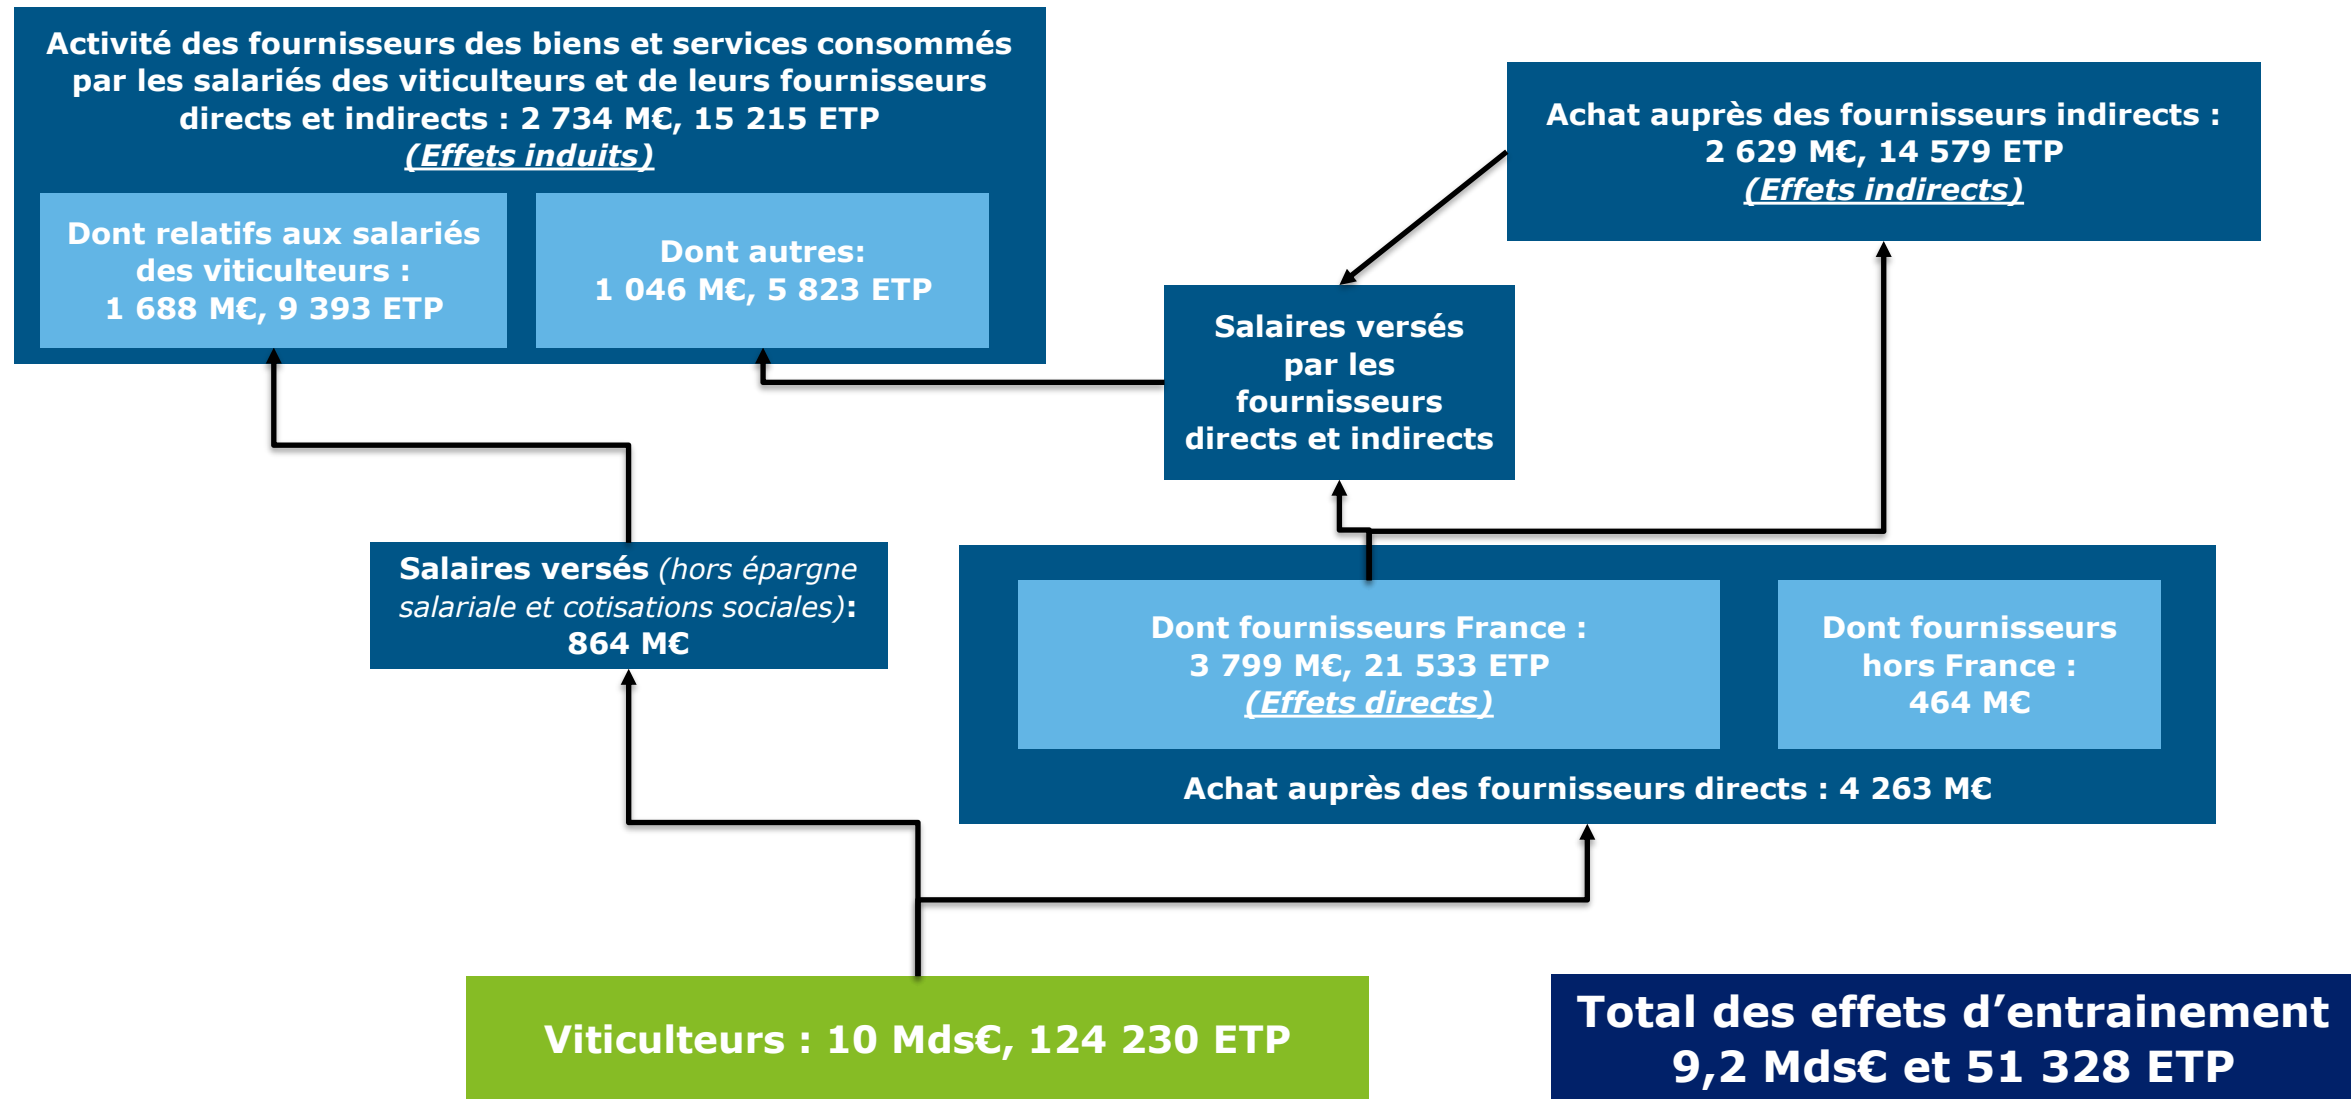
Activité des fournisseurs des biens et services consommés par les salariés des viticulteurs et de leurs fournisseurs directs et indirects : 2 734 M€, 15 215 ETP
(Effets induits)

Dont relatifs aux salariés des viticulteurs : 1 688 M€, 9 393 ETP

Dont autres: 1 046 M€, 5 823 ETP

Achat auprès des fournisseurs indirects : 2 629 M€, 14 579 ETP
(Effets indirects)

Salaires versés par les fournisseurs directs et indirects

Salaires versés (hors épargne salariale et cotisations sociales): 864 M€

Dont fournisseurs France : 3 799 M€, 21 533 ETP
(Effets directs)

Dont fournisseurs hors France : 464 M€

Achat auprès des fournisseurs directs : 4 263 M€

Viticulteurs : 10 Mds€, 124 230 ETP

Total des effets d'entrainement 9,2 Mds€ et 51 328 ETP